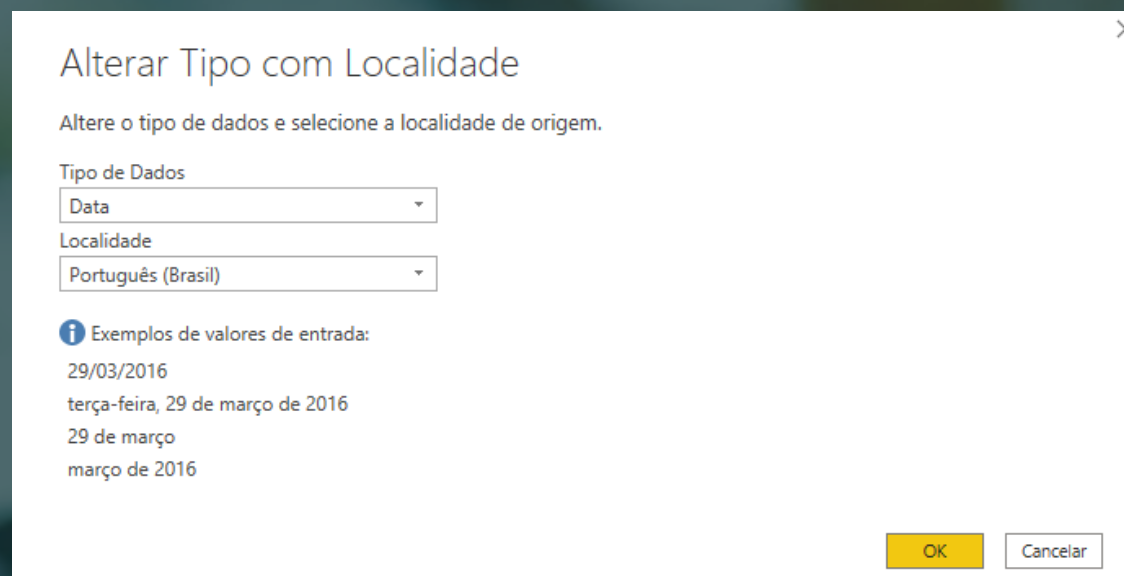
Alterar Tipo com Localidade

Altere o tipo de dados e selecione a localidade de origem.

Tipo de Dados

Data

Localidade

Português (Brasil)

Exemplos de valores de entrada:

29/03/2016

terça-feira, 29 de março de 2016

29 de março

março de 2016

OK

Cancelar